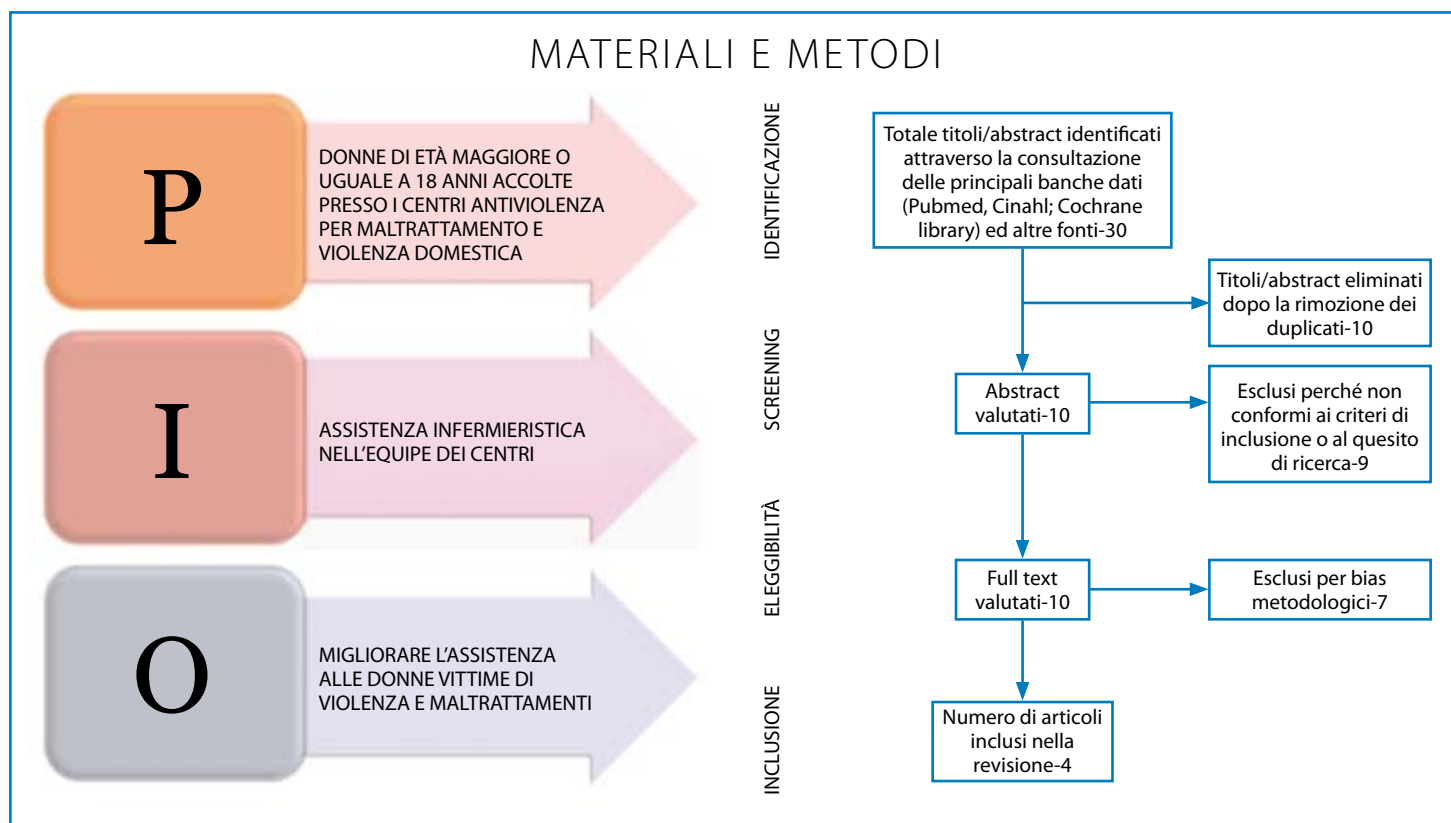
MATERIALI E METODI

P

DONNE DI ETÀ MAGGIORE O UGUALE A 18 ANNI ACCOLTE PRESSO I CENTRI ANTIVIOLENZA PER MALTRATTAMENTO E VIOLENZA DOMESTICA

I

ASSISTENZA INFERMIERISTICA NELL'EQUIPE DEI CENTRI

O

MIGLIORARE L'ASSISTENZA ALLE DONNE VITTIME DI VIOLENZA E MALTRATTAMENTI

IDENTIFICAZIONE

Totale titoli/abstract identificati attraverso la consultazione delle principali banche dati (Pubmed, Cinahl; Cochrane library) ed altre fonti-30

Titoli/abstract eliminati dopo la rimozione dei duplicati-10

SCREENING

Abstract valutati-10

Esclusi perché non conformi ai criteri di inclusione o al quesito di ricerca-9

ELEGGIBILITÀ

Full text valutati-10

Esclusi per bias metodologici-7

INCLUSIONE

Numero di articoli inclusi nella revisione-4